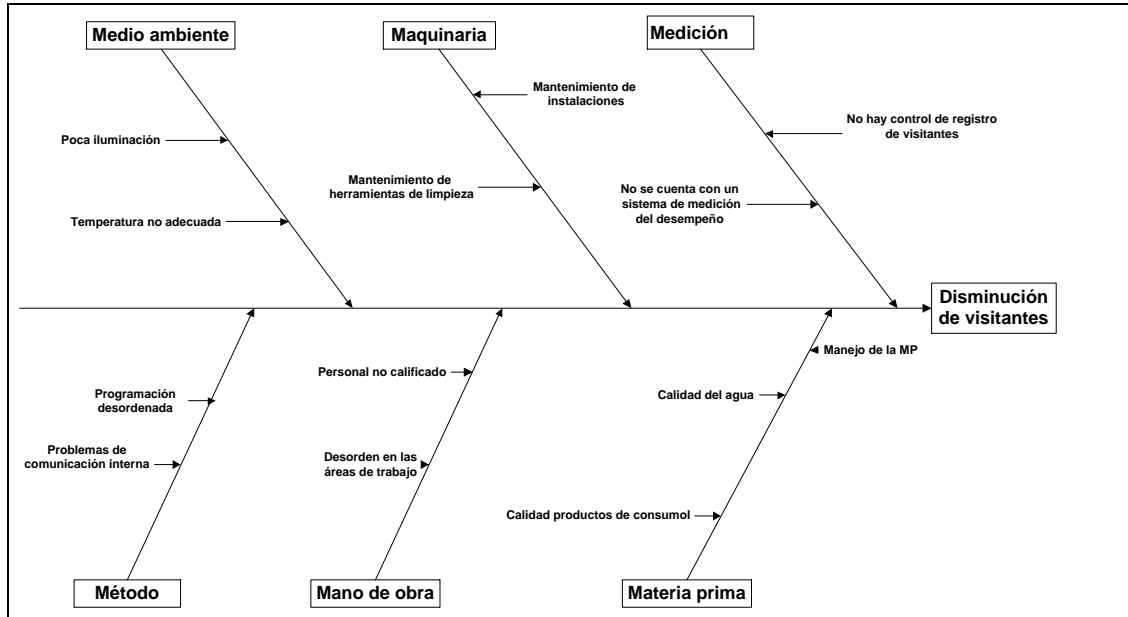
Medio ambiente

Maquinaria

Medición

Mantenimiento de instalaciones

Poca iluminación

No hay control de registro de visitantes

Mantenimiento de herramientas de limpieza

No se cuenta con un sistema de medición del desempeño

Temperatura no adecuada

Disminución de visitantes

Manejo de la MP

Personal no calificado

Programación desordenada

Calidad del agua

Problemas de comunicación interna

Desorden en las áreas de trabajo

Calidad productos de consumol

Método

Mano de obra

Materia prima